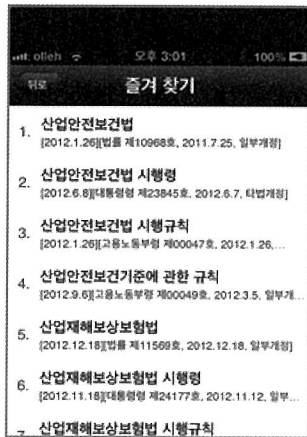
olleh 오후 3:01 100%

뒤로 즐겨 찾기

1. 산업안전보건법
[2012.1.26][법률 제10968호, 2011.7.25, 일부개정]

2. 산업안전보건법 시행령
[2012.6.8][대통령령 제23845호, 2012.6.7, 타법개정]

3. 산업안전보건법 시행규칙
[2012.1.26][고용노동부령 제00047호, 2012.1.26,...

4. 산업안전보건기준에 관한 규칙
[2012.9.6][고용노동부령 제00049호, 2012.3.5, 일부개...

5. 산업재해보상보험법
[2012.12.18][법률 제11569호, 2012.12.18, 일부개정]

6. 산업재해보상보험법 시행령
[2012.11.18][대통령령 제24177호, 2012.11.12, 일부...

7. 산업재해보상보험법 시행규칙